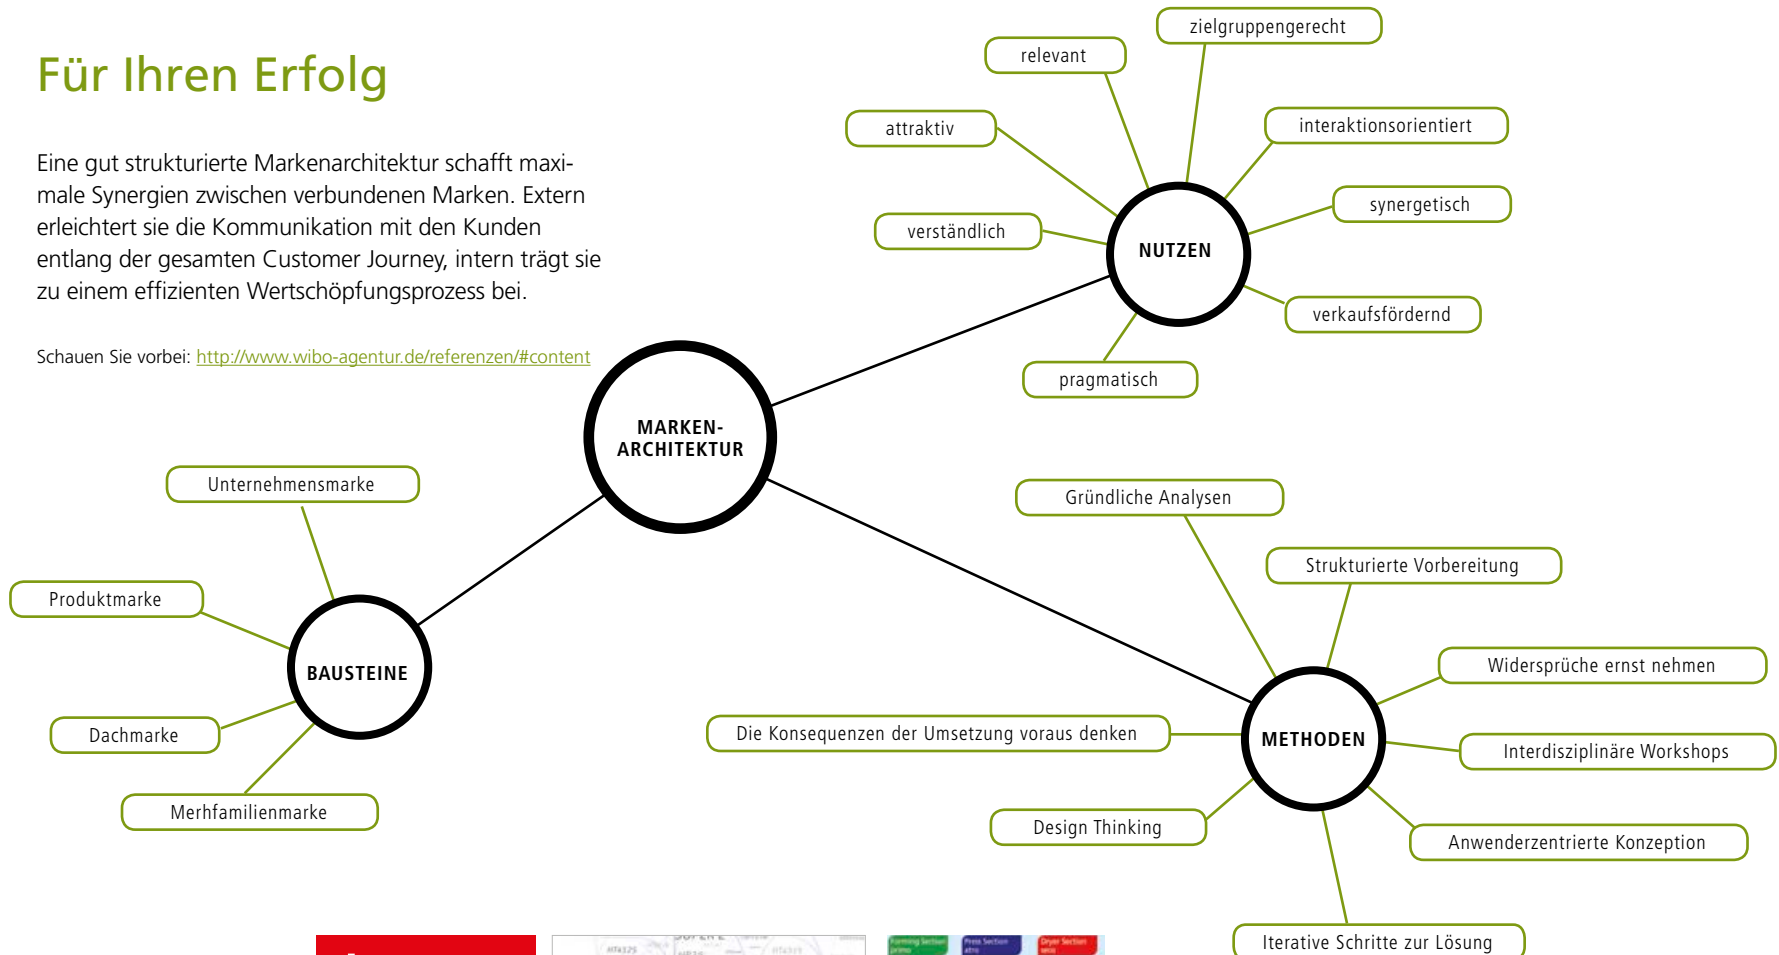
Für Ihren Erfolg

Eine gut strukturierte Markenarchitektur schafft maximale Synergien zwischen verbundenen Marken. Extern erleichtert sie die Kommunikation mit den Kunden entlang der gesamten Customer Journey, intern trägt sie zu einem effizienten Wertschöpfungsprozess bei.

Schauen Sie vorbei: http://www.wibo-agentur.de/referenzen/#content

zielgruppengerecht

relevant

interaktionsorientiert

attraktiv

synergetisch

verständlich

NUTZEN

verkaufsfördernd

pragmatisch

MARKEN-ARCHITEKTUR

Unternehmensmarke

Produktmarke

BAUSTEINE

Dachmarke

Merhfamilienmarke

Gründliche Analysen

Strukturierte Vorbereitung

Widersprüche ernst nehmen

Die Konsequenzen der Umsetzung voraus denken

METHODEN

Interdisziplinäre Workshops

Design Thinking

Anwenderzentrierte Konzeption

Iterative Schritte zur Lösung